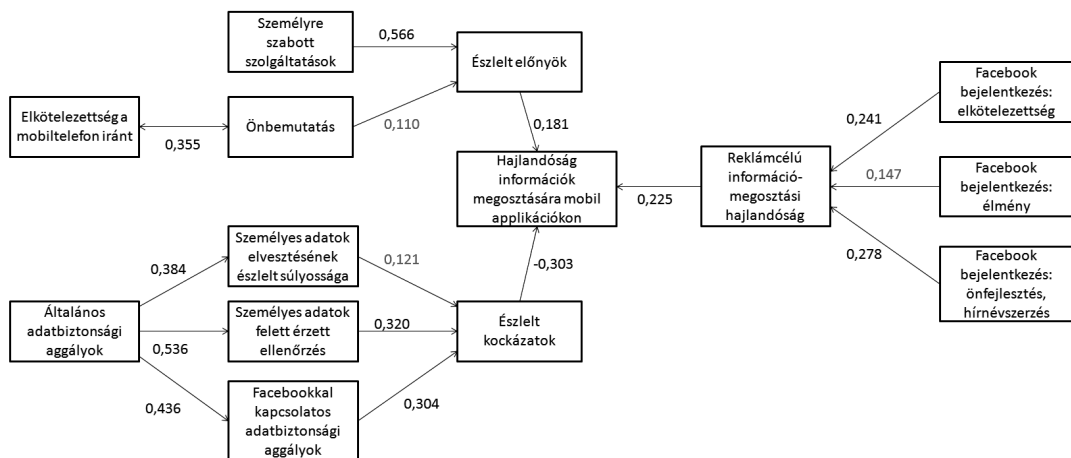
Személyre szabott szolgáltatások

0,566

Észlelt előnyök

Elkötelezettség a mobiltelefon iránt

0,355

Önbemutatás

0,110

0,181

Hajlandóság információk megosztására mobil applikációkon

0,225

Reklámcélú információ-megosztási hajlandóság

0,241

Facebook bejelentkezés: elkötelezettség

0,147

Facebook bejelentkezés: élmény

0,278

Facebook bejelentkezés: önfejlesztés, hírnévszerzés

0,384

Személyes adatok elvesztésének észlelt súlyossága

0,121

-0,303

Általános adatbiztonsági aggályok

Személyes adatok felett érzett ellenőrzés

0,320

Észlelt kockázatok

0,536

0,436

Facebookkal kapcsolatos adatbiztonsági aggályok

0,304